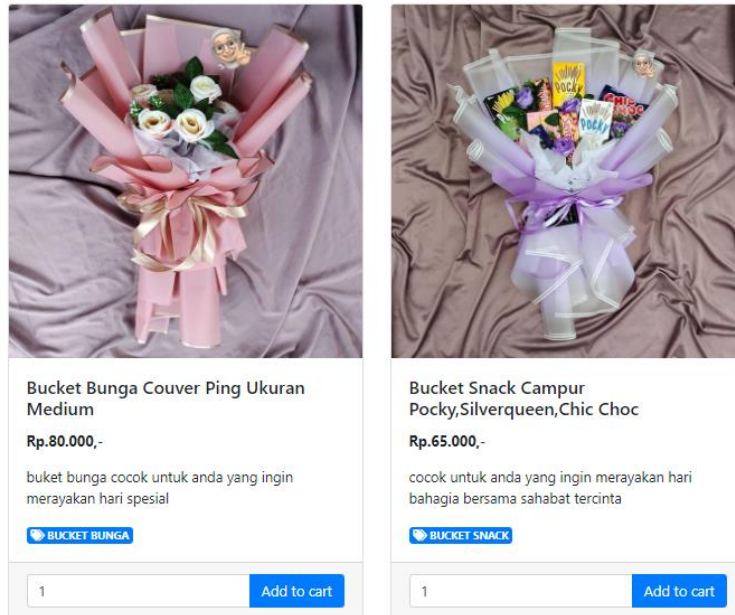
Bucket Bunga Couver Ping Ukuran Medium

Rp.80.000,-

buket bunga cocok untuk anda yang ingin merayakan hari spesial

BUCKET BUNGA

1

Add to cart

Bucket Snack Campur Pocky,Silverqueen,Chic Choc

Rp.65.000,-

cocok untuk anda yang ingin merayakan hari bahagia bersama sahabat tercinta

BUCKET SNACK

1

Add to cart